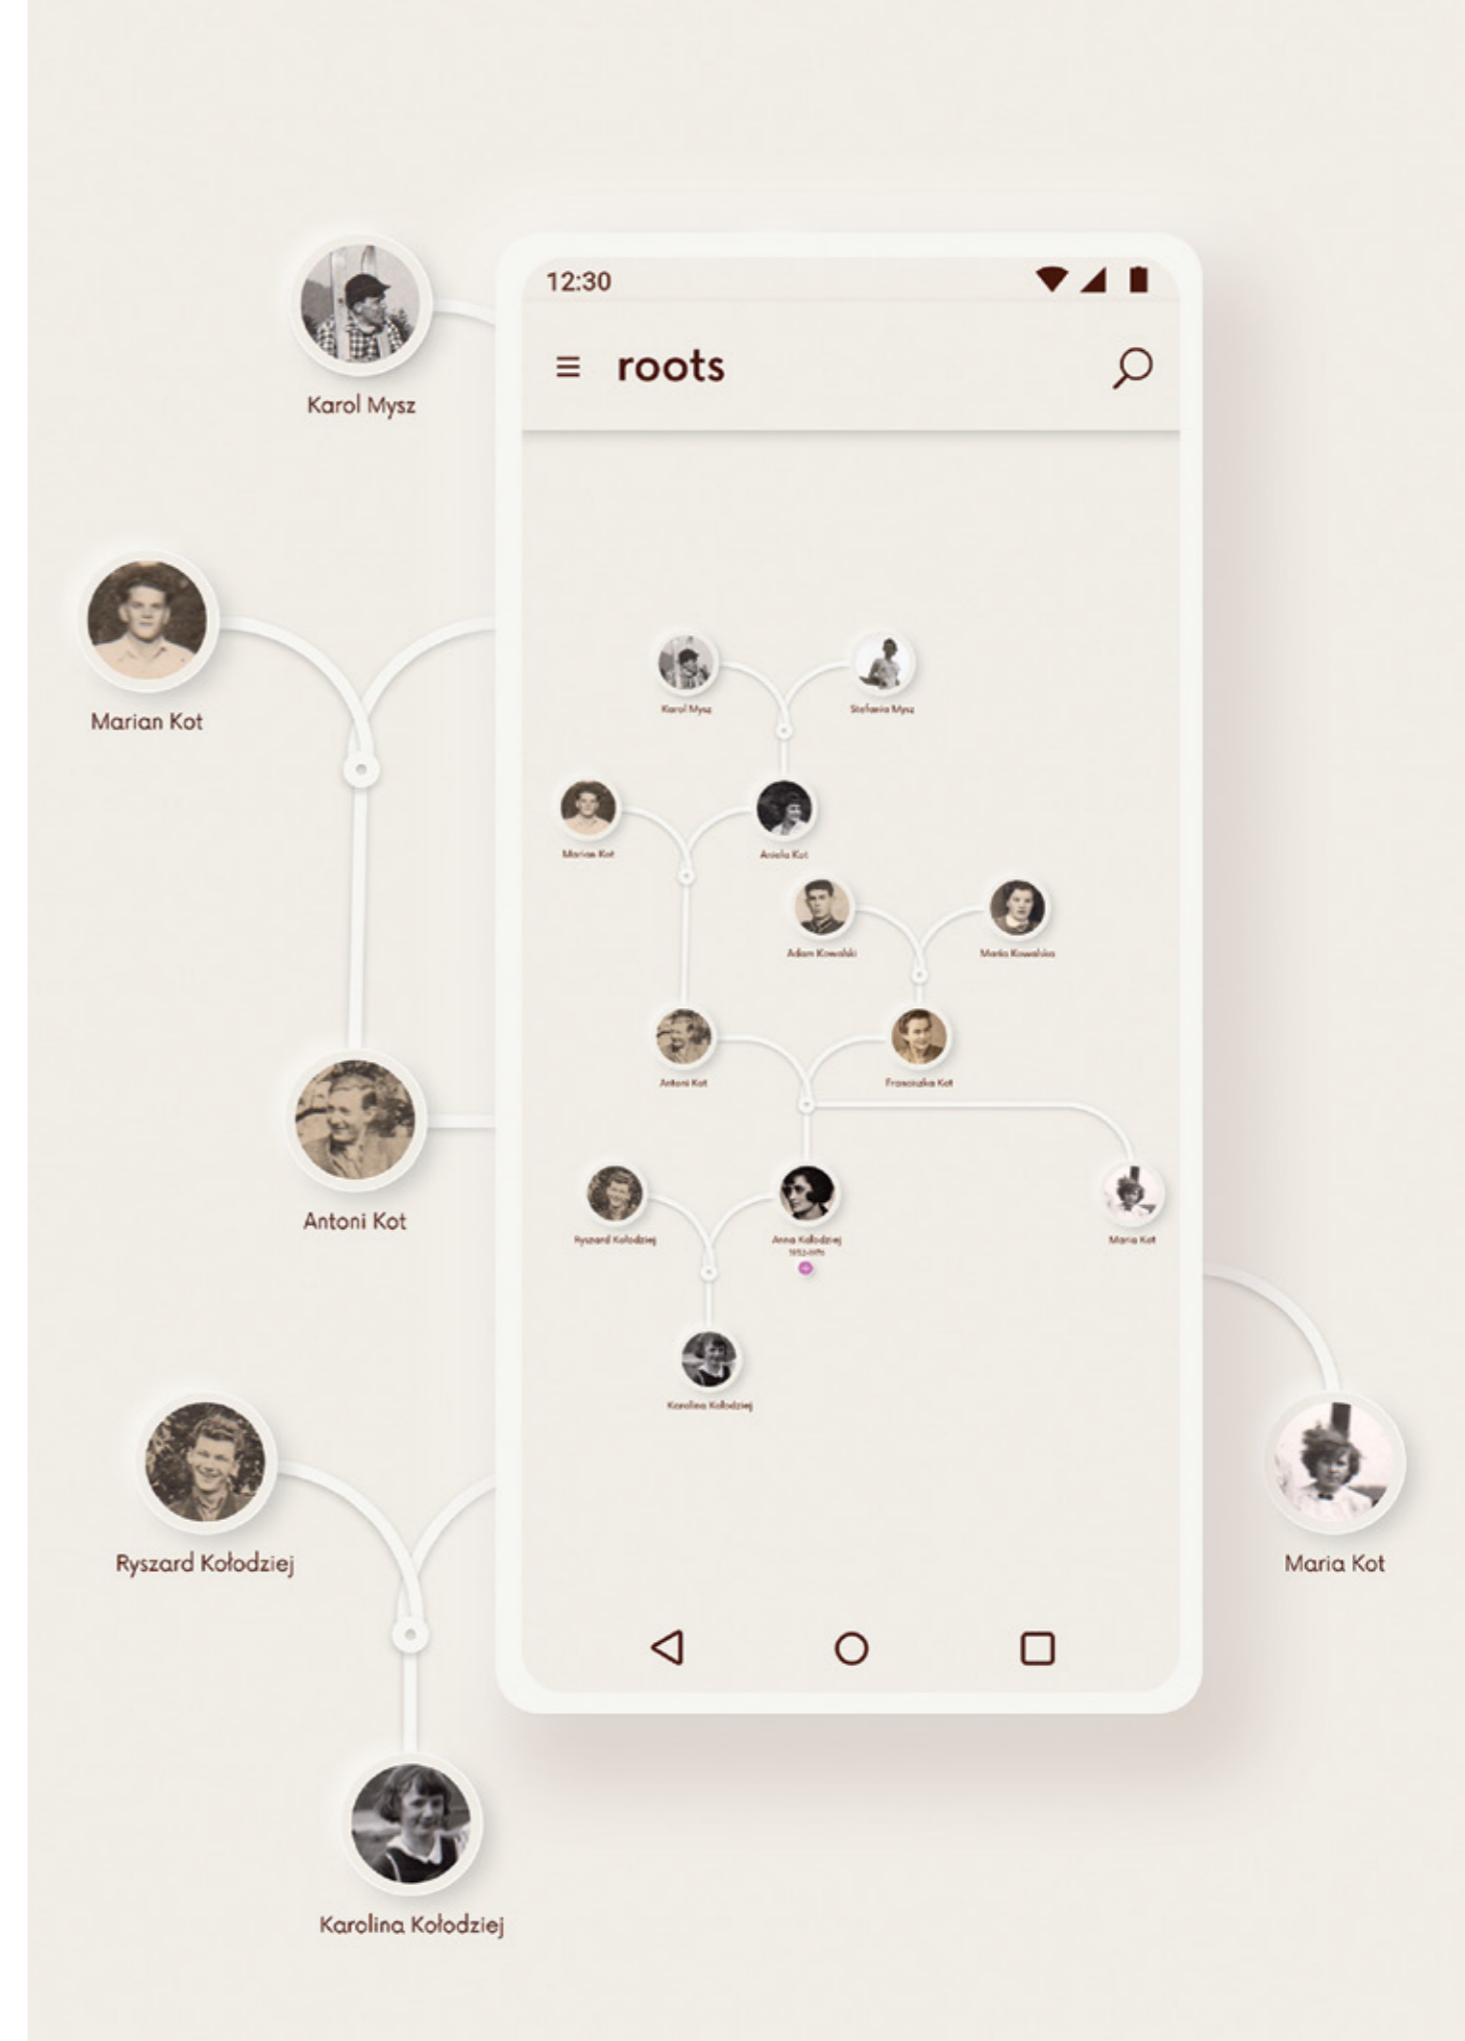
Karol Mysz

Marian Kot

Antoni Kot

Ryszard Kołodziej

Karolina Kołodziej

Maria Kot

12:30

roots

Karol Mysz

Stefania Mysz

Marian Kot

Aniela Kot

Adam Kowalski

Maria Kowalska

Antoni Kot

Franciszka Kot

Ryszard Kołodziej

Anna Kołodziej
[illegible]

Maria Kot

Karolina Kołodziej